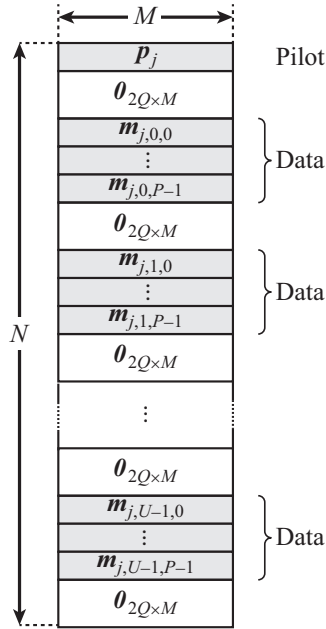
$M$

$\boldsymbol{p}_j$

Pilot

$\boldsymbol{0}_{2Q\times M}$

$\boldsymbol{m}_{j,0,0}$

$\vdots$

$\boldsymbol{m}_{j,0,P-1}$

Data

$\boldsymbol{0}_{2Q\times M}$

$\boldsymbol{m}_{j,1,0}$

$\vdots$

$\boldsymbol{m}_{j,1,P-1}$

Data

$N$

$\boldsymbol{0}_{2Q\times M}$

$\vdots$

$\boldsymbol{0}_{2Q\times M}$

$\boldsymbol{m}_{j,U-1,0}$

$\vdots$

$\boldsymbol{m}_{j,U-1,P-1}$

Data

$\boldsymbol{0}_{2Q\times M}$